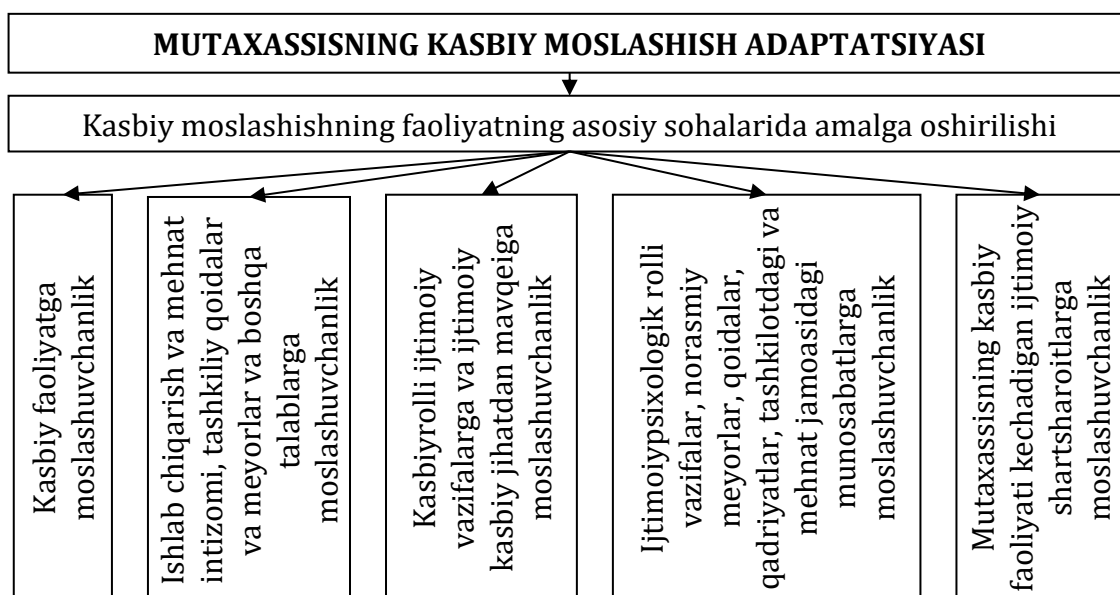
MUTAXASSISNING KASBIY MOSLASHISH ADAPTATSIYASI

Kasbiy moslashishning faoliyatning asosiy sohalarida amalga oshirilishi

Kasbiy faoliyatga moslashuvchanlik

Ishlab chiqarish va mehnat intizomi, tashkiliy qoidalar va meyorlar va boshqa talablarga moslashuvchanlik

Kasbiyrolli ijtimoiy vazifalarga va ijtimoiy kasbiy jihatdan mavqeiga moslashuvchanlik

Ijtimoiypsixologik rolli vazifalar, norasmiy meyorlar, qoidalar, qadriyatlar, tashkilotdagi va mehnat jamoasidagi munosabatlarga moslashuvchanlik

Mutaxassisning kasbiy faoliyati kechadigan ijtimoiy shartsharoitlarga moslashuvchanlik